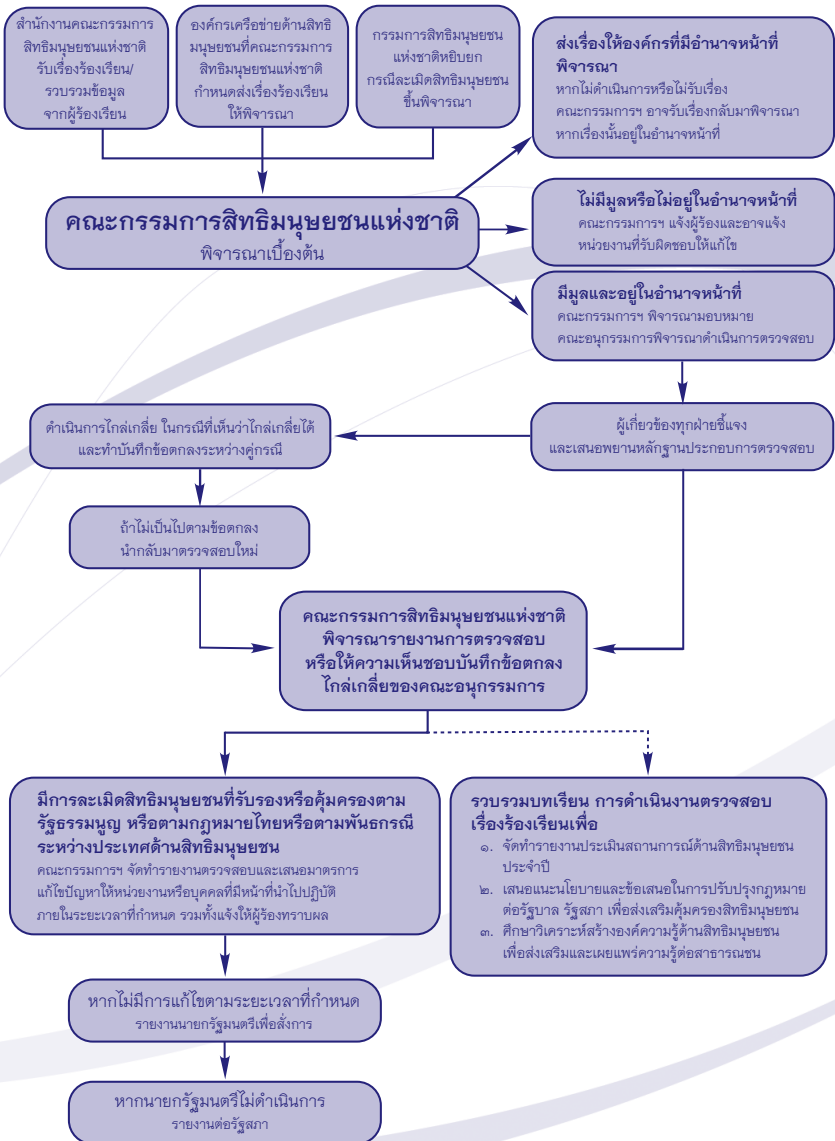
สำนักงานคณะกรรมการสิทธิมนุษยชนแห่งชาติ รับเรื่องร้องเรียน/ รวบรวมข้อมูล จากผู้ร้องเรียน

องค์กรเครือข่ายด้านสิทธิมนุษยชนที่คณะกรรมการสิทธิมนุษยชนแห่งชาติกำหนดส่งเรื่องร้องเรียนให้พิจารณา

กรรมการสิทธิมนุษยชนแห่งชาติหยิบยกกรณีละเมิดสิทธิมนุษยชนขึ้นพิจารณา

ส่งเรื่องให้องค์กรที่มีอำนาจหน้าที่พิจารณา
หากไม่ดำเนินการหรือไม่รับเรื่อง คณะกรรมการฯ อาจรับเรื่องกลับมาพิจารณา หากเรื่องนั้นอยู่ในอำนาจหน้าที่

คณะกรรมการสิทธิมนุษยชนแห่งชาติ
พิจารณาเบื้องต้น

ไม่มีมูลหรือไม่อยู่ในอำนาจหน้าที่
คณะกรรมการฯ แจ้งผู้ร้องและอาจแจ้งหน่วยงานที่รับผิดชอบให้แก้ไข

มีมูลและอยู่ในอำนาจหน้าที่
คณะกรรมการฯ พิจารณามอบหมายคณะอนุกรรมการพิจารณาดำเนินการตรวจสอบ

ดำเนินการไกล่เกลี่ย ในกรณีที่เห็นว่าไกล่เกลี่ยได้ และทำบันทึกข้อตกลงระหว่างคู่กรณี

ผู้เกี่ยวข้องทุกฝ่ายชี้แจง และเสนอพยานหลักฐานประกอบการตรวจสอบ

ถ้าไม่เป็นไปตามข้อตกลง นำกลับมาตรวจสอบใหม่

คณะกรรมการสิทธิมนุษยชนแห่งชาติ พิจารณารายงานการตรวจสอบ หรือให้ความเห็นชอบบันทึกข้อตกลงไกล่เกลี่ยของคณะอนุกรรมการ

มีการละเมิดสิทธิมนุษยชนที่รับรองหรือคุ้มครองตามรัฐธรรมนูญ หรือตามกฎหมายไทยหรือตามพันธกรณีระหว่างประเทศด้านสิทธิมนุษยชน
คณะกรรมการฯ จัดทำรายงานตรวจสอบและเสนอมาตรการแก้ไขปัญหาให้หน่วยงานหรือบุคคลที่มีหน้าที่นำไปปฏิบัติภายในระยะเวลาที่กำหนด รวมทั้งแจ้งให้ผู้ร้องทราบผล

รวบรวมบทเรียน การดำเนินงานตรวจสอบเรื่องร้องเรียนเพื่อ
๑. จัดทำรายงานประเมินสถานการณ์ด้านสิทธิมนุษยชนประจำปี
๒. เสนอแนะนโยบายและข้อเสนอในการปรับปรุงกฎหมายต่อรัฐบาล รัฐสภา เพื่อส่งเสริมคุ้มครองสิทธิมนุษยชน
๓. ศึกษาวิเคราะห์สร้างองค์ความรู้ด้านสิทธิมนุษยชนเพื่อส่งเสริมและเผยแพร่ความรู้ต่อสาธารณชน

หากไม่มีการแก้ไขตามระยะเวลาที่กำหนด
รายงานนายกรัฐมนตรีเพื่อสั่งการ

หากนายกรัฐมนตรีไม่ดำเนินการ
รายงานต่อรัฐสภา